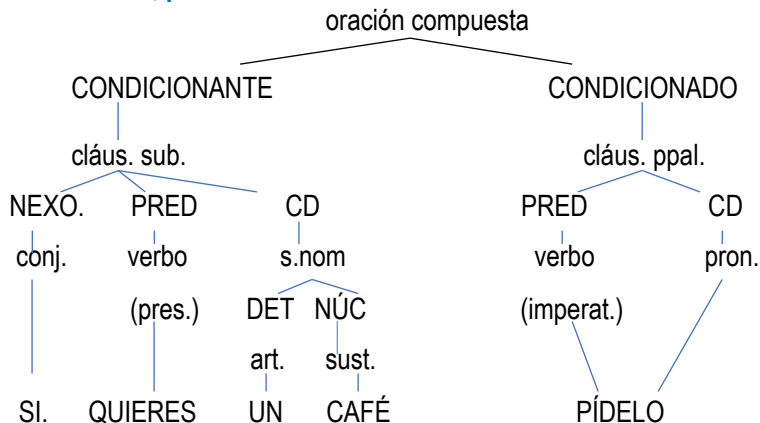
oración compuesta

CONDICIONANTE

cláus. sub.

NEXO.

conj.

SI.

PRED

verbo

(pres.)

QUIERES

CD

s.nom

DET

art.

UN

NÚC

sust.

CAFÉ

CONDICIONADO

cláus. ppal.

PRED

verbo

(imperat.)

CD

pron.

PÍDELO